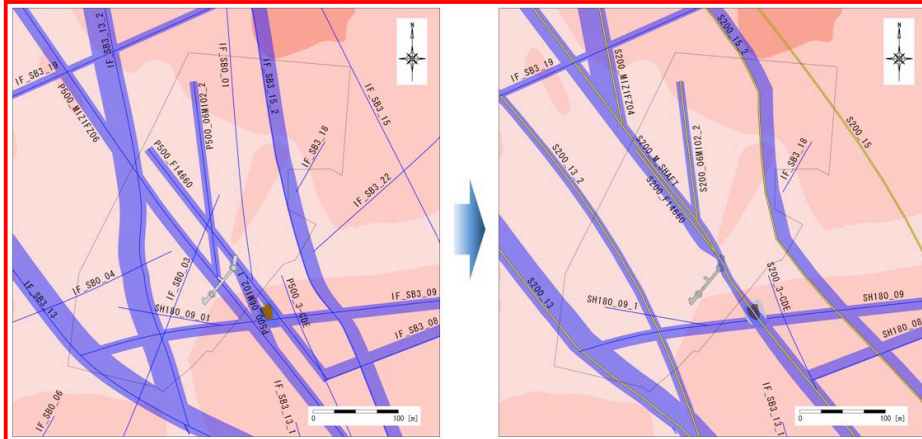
IF_SB3_13_2
IF_SB3_19
P500_MIZ1FZ06
IF_SB0_01
P500_06MI02_2
IF_SB3_15_2
IF_SB3_18
IF_SB3_15
P500_F14660
IF_SB3_22
IF_SB0_04
IF_SB0_03
IF_SB3_13
SH180_09_01
P500_3-COE
P500_MIZ1FZ01
IF_SB3_09
IF_SB3_08
IF_SB0_06
IF_SB3_13_1
0
100 [m]

S200_15_2
IF_SB3_19
S200_MIZ1FZ04
S200_06MI02_2
S200_M_SHAFT
S200_F14660
S200_13_2
IF_SB3_18
S200_15
S200_13
SH180_09_1
S200_3-COE
SH180_09
SH180_08
IF_SB3_13_1
0
100 [m]